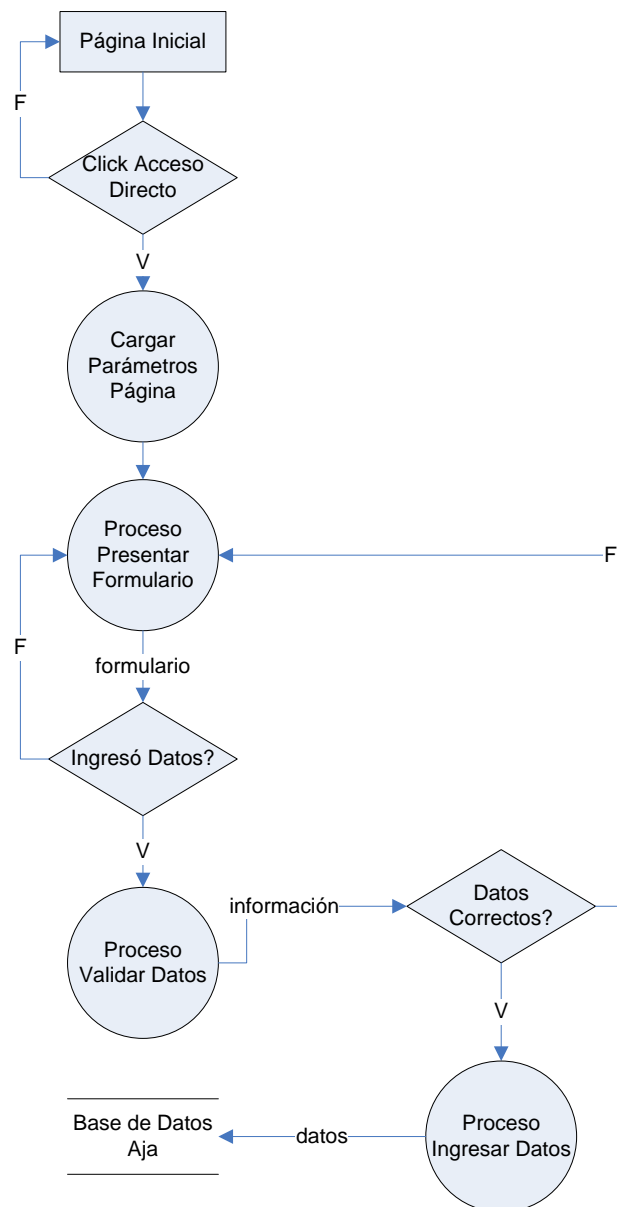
Página Inicial

F

Click Acceso Directo

V

Cargar Parámetros Página

Proceso Presentar Formulario

F

F

formulario

Ingresó Datos?

V

Proceso Validar Datos

información

Datos Correctos?

V

Proceso Ingresar Datos

datos

Base de Datos Aja